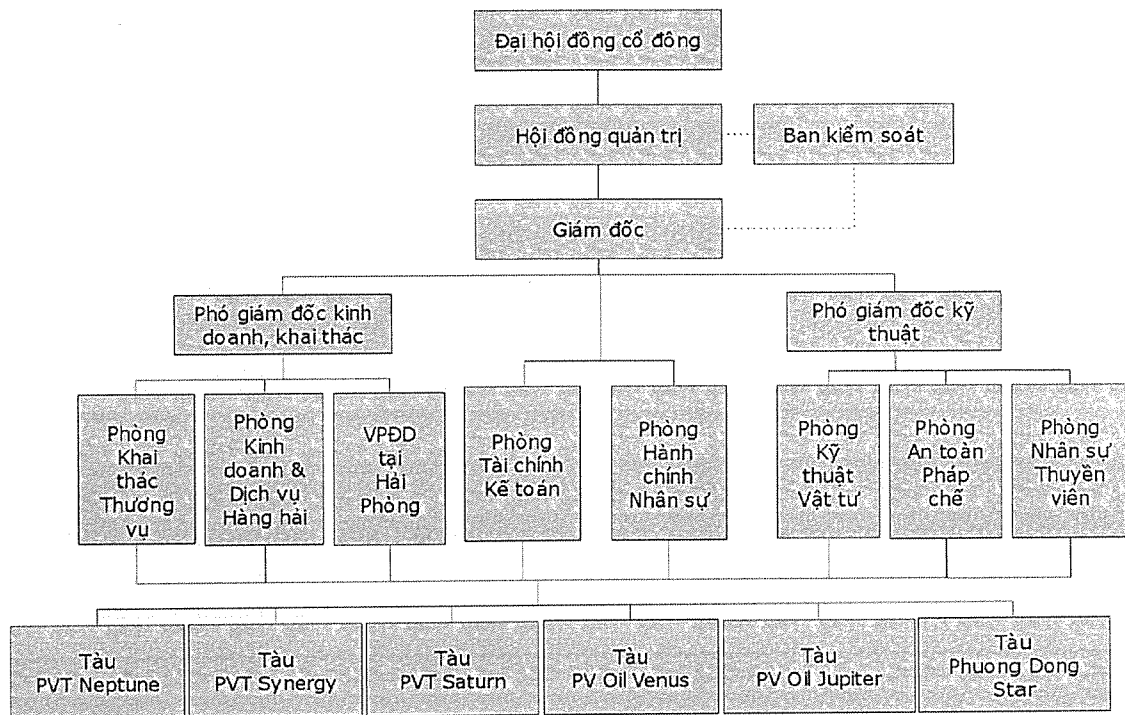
Đại hội đồng cổ đông

Hội đồng quản trị

Ban kiểm soát

Giám đốc

Phó giám đốc kinh doanh, khai thác

Phó giám đốc kỹ thuật

Phòng Khai thác Thương vụ

Phòng Kinh doanh & Dịch vụ Hàng hải

VPĐD tại Hải Phòng

Phòng Tài chính Kế toán

Phòng Hành chính Nhân sự

Phòng Kỹ thuật Vật tư

Phòng An toàn Pháp chế

Phòng Nhân sự Thuyền viên

Tàu PVT Neptune

Tàu PVT Synergy

Tàu PVT Saturn

Tàu PV Oil Venus

Tàu PV Oil Jupiter

Tàu Phuong Dong Star